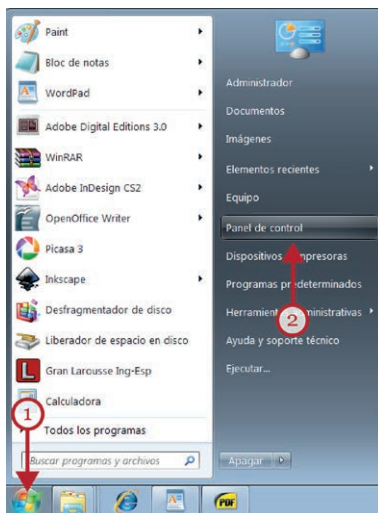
Paint
Bloc de notas
WordPad
Adobe Digital Editions 3.0
WinRAR
Adobe InDesign CS2
OpenOffice Writer
Picasa 3
Inkscape
Desfragmentador de disco
Liberador de espacio en disco
Gran Larousse Ing-Esp
Calculadora
Todos los programas
Buscar programas y archivos

Administrador
Documentos
Imágenes
Elementos recientes
Equipo
Panel de control
Dispositivos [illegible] impresoras
Programas predeterminados
Herramientas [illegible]ministrativas
Ayuda y soporte técnico
Ejecutar...
Apagar

1
2